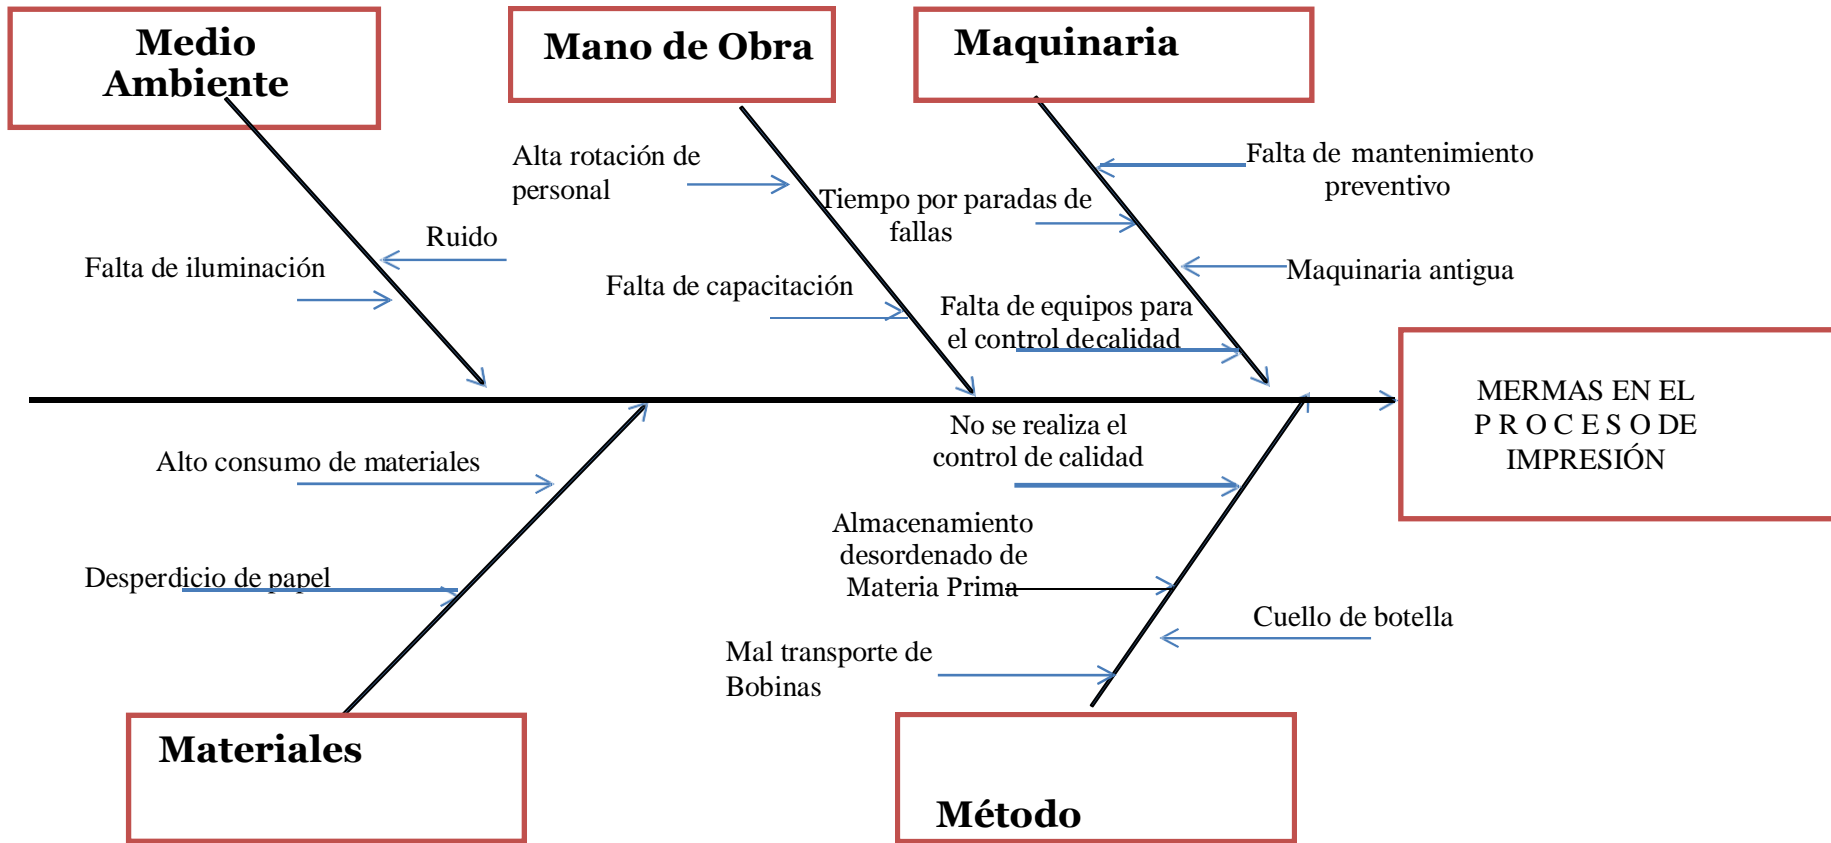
Medio Ambiente

Mano de Obra

Maquinaria

Ruido

Falta de iluminación

Alta rotación de personal

Falta de capacitación

Tiempo por paradas de fallas

Falta de mantenimiento preventivo

Maquinaria antigua

Falta de equipos para el control decalidad

MERMAS EN EL P R O C E S O DE IMPRESIÓN

Alto consumo de materiales

Desperdicio de papel

No se realiza el control de calidad

Almacenamiento desordenado de Materia Prima

Cuello de botella

Mal transporte de Bobinas

Materiales

Método